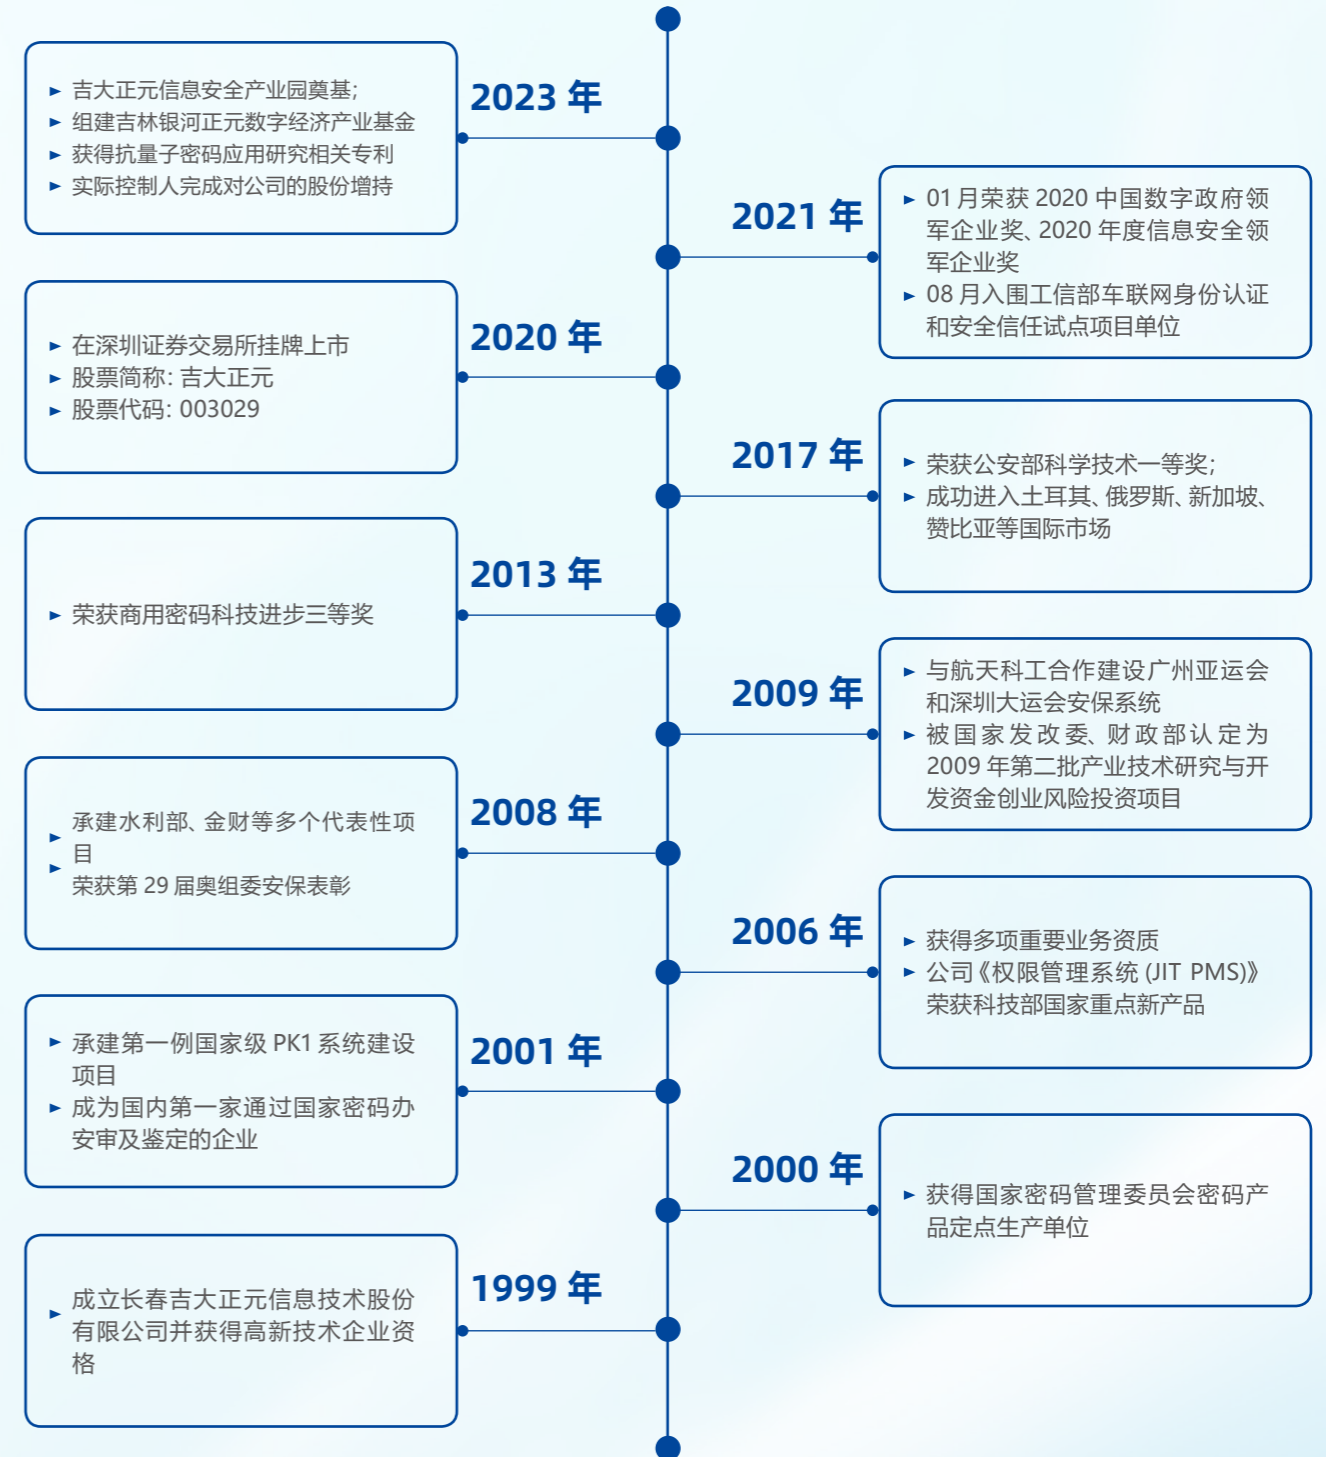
2023 年

▸ 吉大正元信息安全产业园奠基;
▸ 组建吉林银河正元数字经济产业基金
▸ 获得抗量子密码应用研究相关专利
▸ 实际控制人完成对公司的股份增持

2021 年

▸ 01 月荣获 2020 中国数字政府领军企业奖、2020 年度信息安全领军企业奖
▸ 08 月入围工信部车联网身份认证和安全信任试点项目单位

2020 年

▸ 在深圳证券交易所挂牌上市
▸ 股票简称: 吉大正元
▸ 股票代码: 003029

2017 年

▸ 荣获公安部科学技术一等奖;
▸ 成功进入土耳其、俄罗斯、新加坡、赞比亚等国际市场

2013 年

▸ 荣获商用密码科技进步三等奖

2009 年

▸ 与航天科工合作建设广州亚运会和深圳大运会安保系统
▸ 被国家发改委、财政部认定为 2009 年第二批产业技术研究与开发资金创业风险投资项目

2008 年

▸ 承建水利部、金财等多个代表性项目
▸ 荣获第 29 届奥组委安保表彰

2006 年

▸ 获得多项重要业务资质
▸ 公司《权限管理系统 (JIT PMS)》荣获科技部国家重点新产品

2001 年

▸ 承建第一例国家级 PK1 系统建设项目
▸ 成为国内第一家通过国家密码办安审及鉴定的企业

2000 年

▸ 获得国家密码管理委员会密码产品定点生产单位

1999 年

▸ 成立长春吉大正元信息技术股份有限公司并获得高新技术企业资格